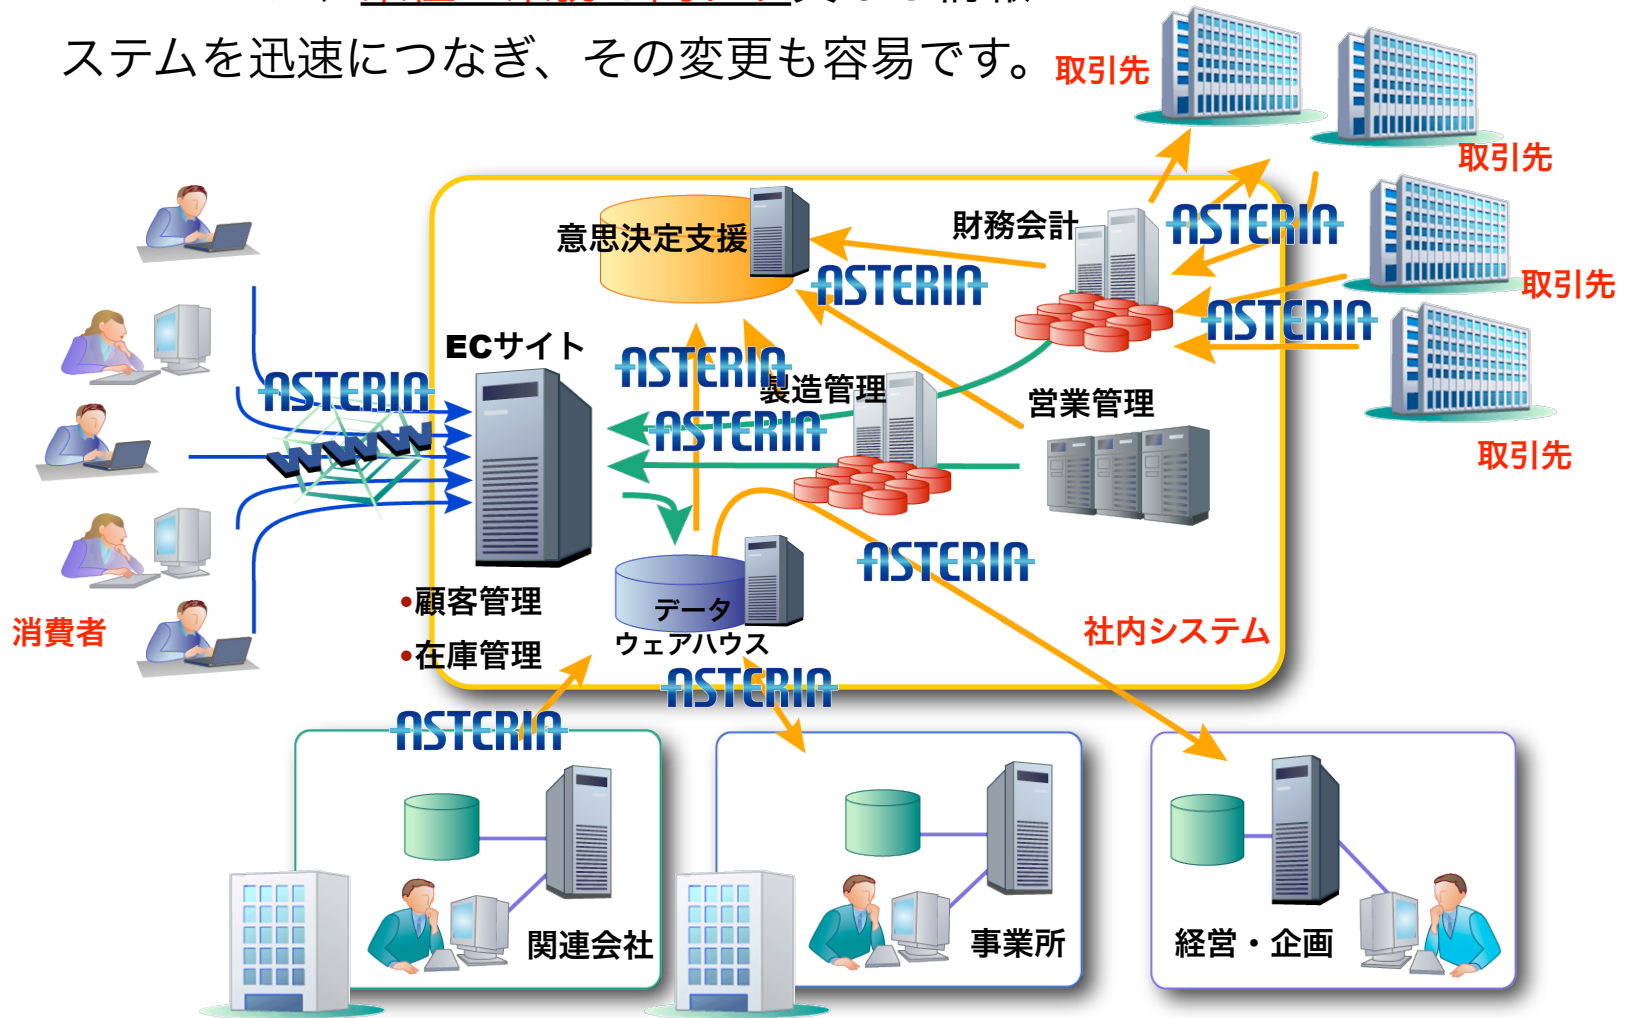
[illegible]
ステムを迅速につなぎ、その変更も容易です。

取引先
取引先
取引先
取引先

意思決定支援
財務会計
ASTERIA
ASTERIA
ASTERIA
ECサイト
ASTERIA
ASTERIA
製造管理
ASTERIA
営業管理
www
ASTERIA
•顧客管理
•在庫管理
データ
ウェアハウス
社内システム
消費者
ASTERIA
ASTERIA
関連会社
事業所
経営・企画